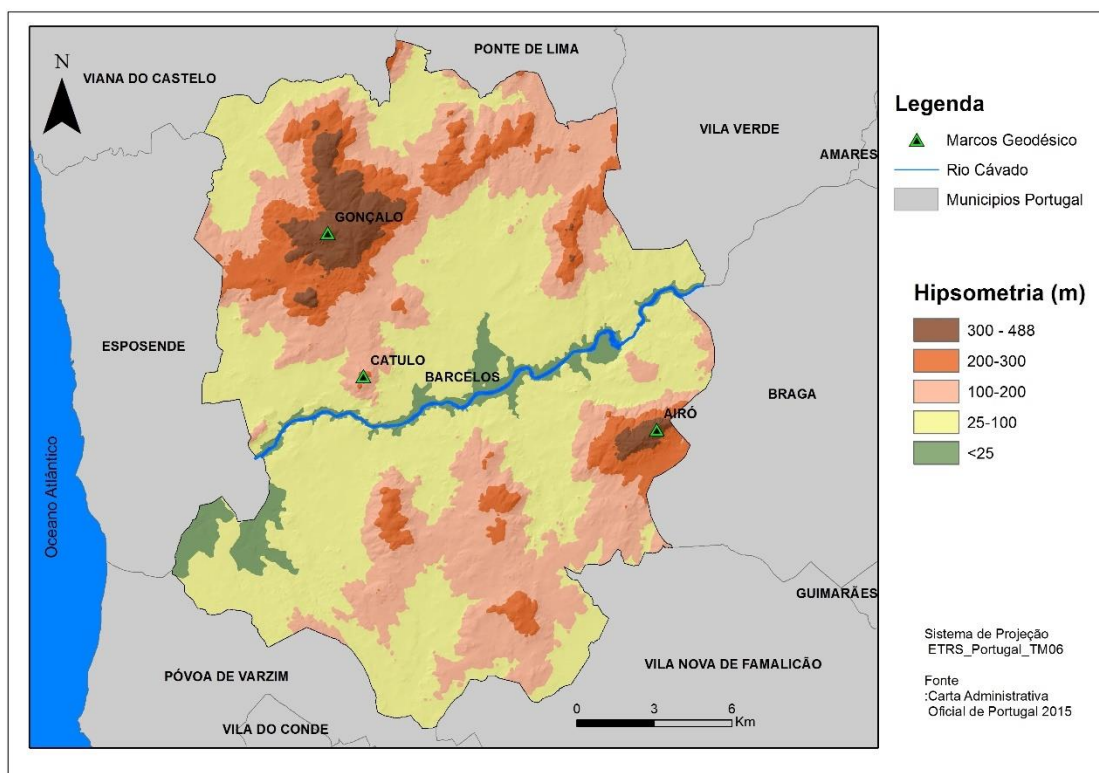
N

VIANA DO CASTELO

PONTE DE LIMA

VILA VERDE

AMARES

GONÇALO

ESPOSENDE

CATULO

BARCELOS

BRAGA

AIRÓ

Oceano Atlântico

GUIMARÃES

PÓVOA DE VARZIM

VILA NOVA DE FAMALICÃO

VILA DO CONDE

0 3 6 Km

Legenda

Marcos Geodésico

Rio Cávado

Municipios Portugal

Hipsometria (m)

300 - 488

200-300

100-200

25-100

<25

Sistema de Projeção ETRS_Portugal_TM06

Fonte :Carta Administrativa Oficial de Portugal 2015